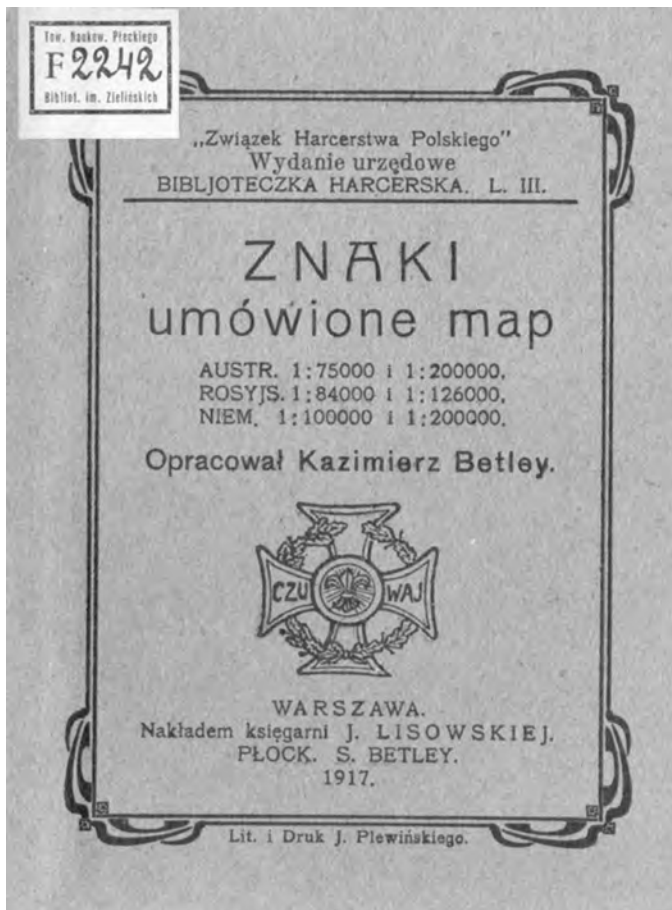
Tow. Naukow. Płockiego
F 2242
Bibliot. im. Zielińskich

„Związek Harcerstwa Polskiego"
Wydanie urzędowe
BIBLJOTECZKA HARCERSKA. L. III.

ZNAKI
umówione map

AUSTR. 1:75000 i 1:200000.
ROSYJS. 1:84000 i 1:126000.
NIEM. 1:100000 i 1:200000.

Opracował Kazimierz Betley.

CZU WAJ

WARSZAWA.
Nakładem księgarni J. LISOWSKIEJ.
PŁOCK. S. BETLEY.
1917.

Lit. i Druk J. Plewińskiego.